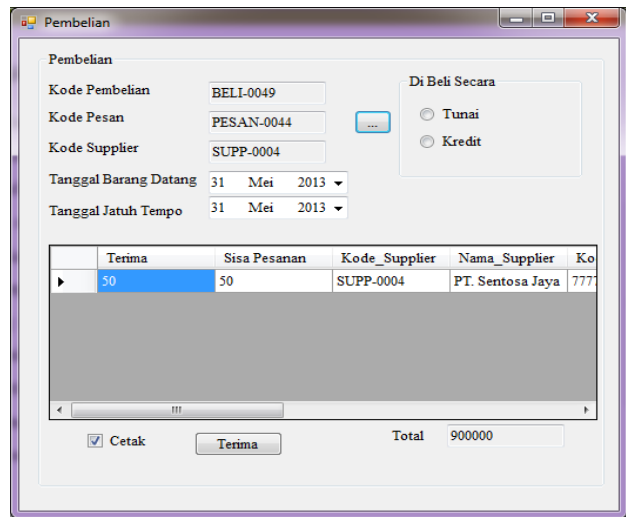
Pembelian

Pembelian

Kode Pembelian BELI-0049

Kode Pesan PESAN-0044 ...

Kode Supplier SUPP-0004

Tanggal Barang Datang 31 Mei 2013

Tanggal Jatuh Tempo 31 Mei 2013

Di Beli Secara

Tunai

Kredit

| | Terima | Sisa Pesanan | Kode_Supplier | Nama_Supplier | Ko |
|---|---|---|---|---|---|
| ▶ | 50 | 50 | SUPP-0004 | PT. Sentosa Jaya | 777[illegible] |

Cetak

Terima

Total 900000